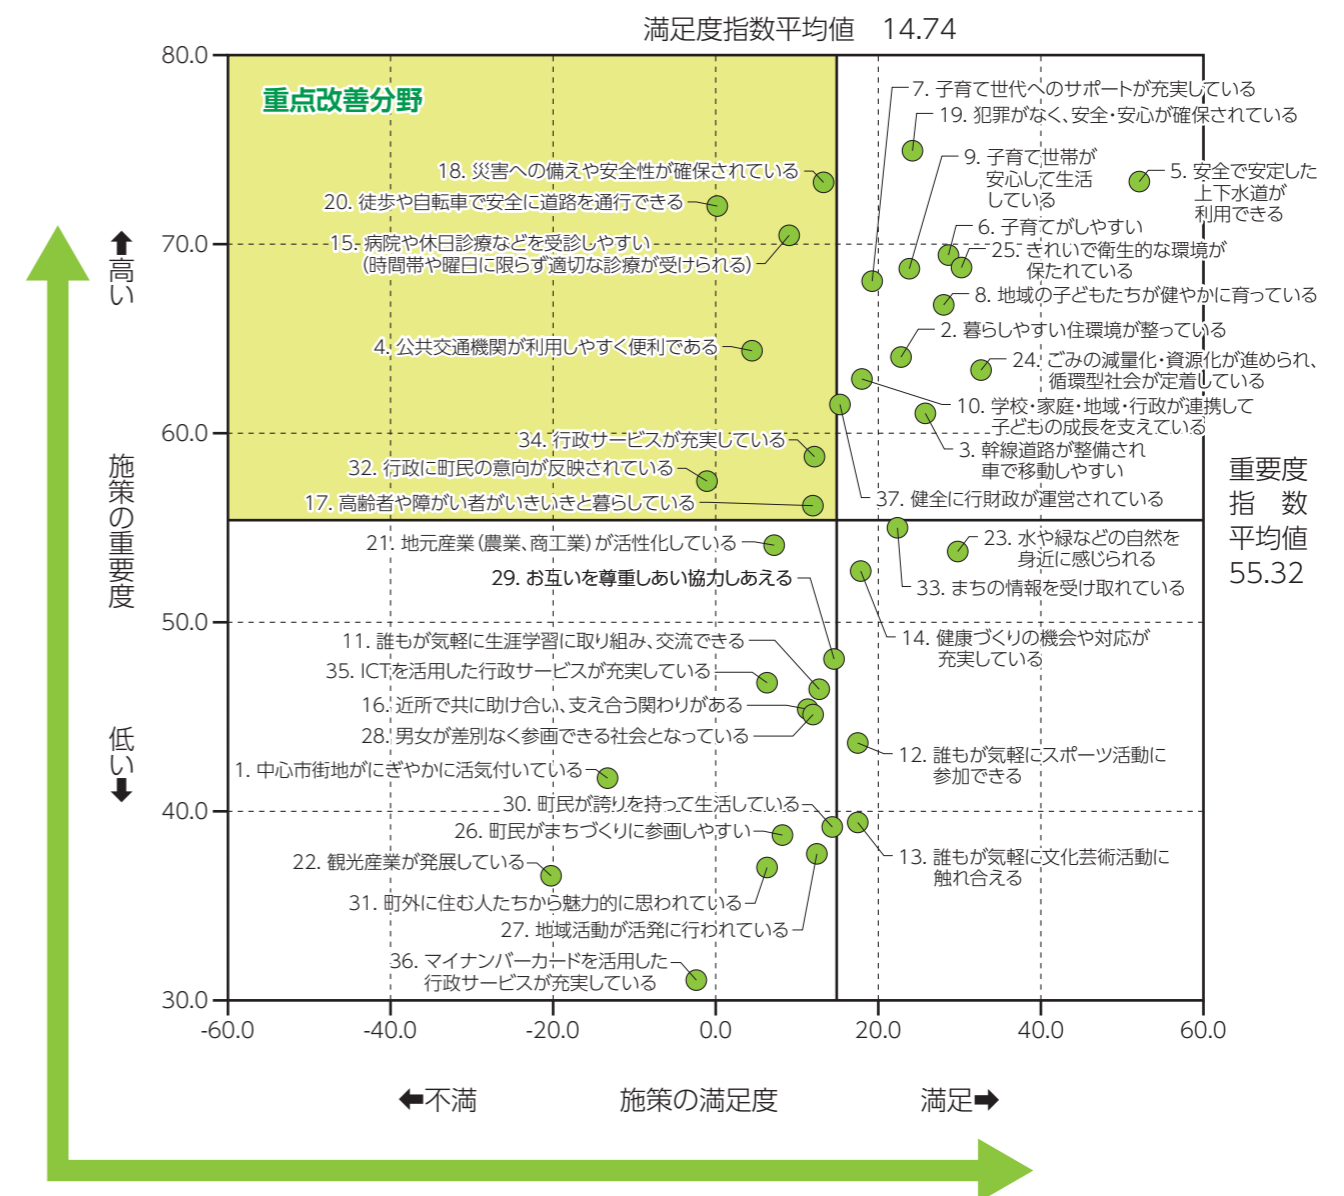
満足度指数平均値　14.74

重点改善分野

80.0
70.0
60.0
50.0
40.0
30.0

⬆高い

施策の重要度

低い⬇

18. 災害への備えや安全性が確保されている
20. 徒歩や自転車で安全に道路を通行できる
15. 病院や休日診療などを受診しやすい（時間帯や曜日に限らず適切な診療が受けられる）
4. 公共交通機関が利用しやすく便利である
34. 行政サービスが充実している
32. 行政に町民の意向が反映されている
17. 高齢者や障がい者がいきいきと暮らしている
7. 子育て世代へのサポートが充実している
19. 犯罪がなく、安全・安心が確保されている
9. 子育て世帯が安心して生活している
5. 安全で安定した上下水道が利用できる
6. 子育てがしやすい
25. きれいで衛生的な環境が保たれている
8. 地域の子どもたちが健やかに育っている
2. 暮らしやすい住環境が整っている
24. ごみの減量化・資源化が進められ、循環型社会が定着している
10. 学校・家庭・地域・行政が連携して子どもの成長を支えている
3. 幹線道路が整備され車で移動しやすい
37. 健全に行財政が運営されている

重要度
指　数
平均値
55.32

21. 地元産業（農業、商工業）が活性化している
29. お互いを尊重しあい協力しあえる
11. 誰もが気軽に生涯学習に取り組み、交流できる
35. ICTを活用した行政サービスが充実している
16. 近所で共に助け合い、支え合う関わりがある
28. 男女が差別なく参画できる社会となっている
1. 中心市街地がにぎやかに活気付いている
30. 町民が誇りを持って生活している
26. 町民がまちづくりに参画しやすい
22. 観光産業が発展している
31. 町外に住む人たちから魅力的に思われている
27. 地域活動が活発に行われている
36. マイナンバーカードを活用した行政サービスが充実している
23. 水や緑などの自然を身近に感じられる
33. まちの情報を受け取れている
14. 健康づくりの機会や対応が充実している
12. 誰もが気軽にスポーツ活動に参加できる
13. 誰もが気軽に文化芸術活動に触れ合える

-60.0　-40.0　-20.0　0.0　20.0　40.0　60.0

⬅不満　施策の満足度　満足➡